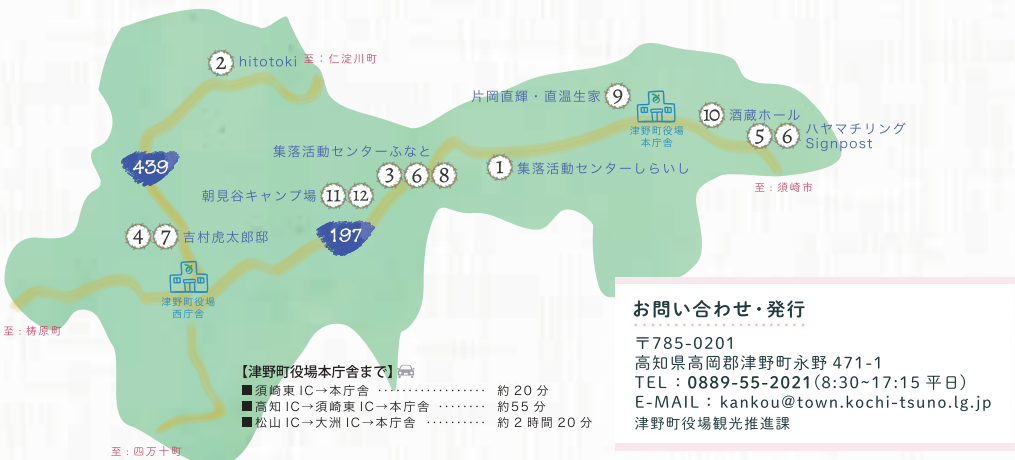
2 hitotoki
至：仁淀川町
片岡直輝・直温生家 9
津野町役場本庁舎
10 酒蔵ホール
5 6 ハヤマチリング Signpost
集落活動センターふなと
3 6 8
1 集落活動センターしらいし
439
朝見谷キャンプ場 11 12
197
至：須崎市
4 7 吉村虎太郎邸
津野町役場西庁舎
至：梼原町
【津野町役場本庁舎まで】
■ 須崎東 IC→本庁舎 ………………… 約 20 分
■ 高知 IC→須崎東 IC→本庁舎 ……… 約55 分
■ 松山 IC→大洲 IC→本庁舎 ………… 約 2 時間 20 分
至：四万十町

お問い合わせ・発行
〒785-0201
高知県高岡郡津野町永野 471-1
TEL：0889-55-2021（8:30~17:15 平日）
E-MAIL：kankou@town.kochi-tsuno.lg.jp
津野町役場観光推進課